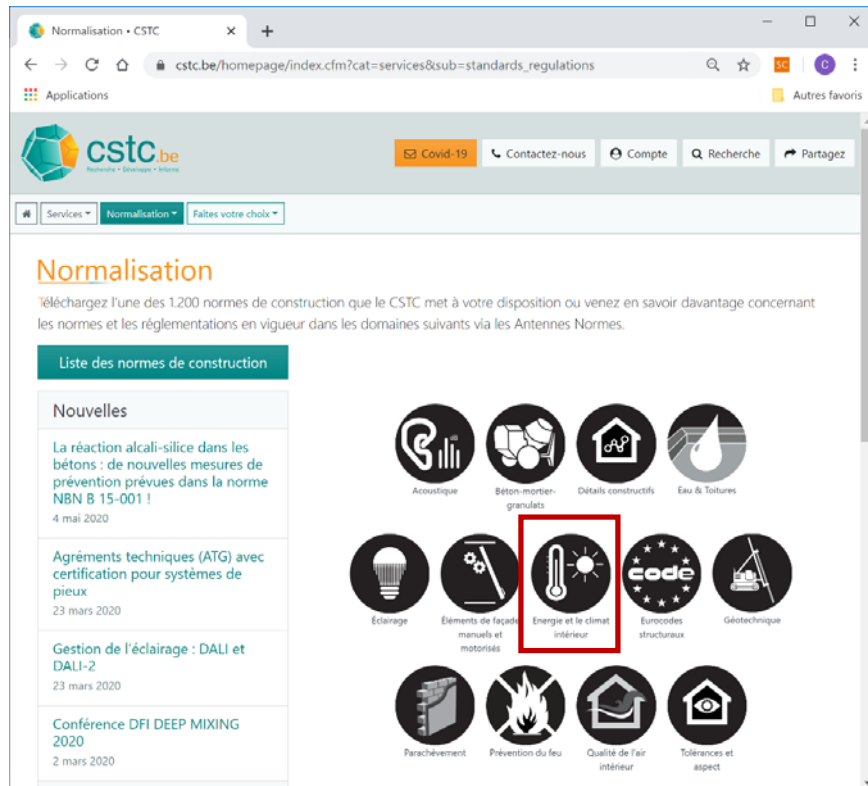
Normalisation • CSTC ×
+
cstc.be/homepage/index.cfm?cat=services&sub=standards_regulations
SC
C
Applications
Autres favoris

cstc.be
Recherche • Développe • Informe

Covid-19
Contactez-nous
Compte
Recherche
Partagez

Services
Normalisation
Faites votre choix

Normalisation

Téléchargez l'une des 1.200 normes de construction que le CSTC met à votre disposition ou venez en savoir davantage concernant les normes et les réglementations en vigueur dans les domaines suivants via les Antennes Normes.

Liste des normes de construction

Nouvelles

La réaction alcali-silice dans les bétons : de nouvelles mesures de prévention prévues dans la norme NBN B 15-001 !
4 mai 2020

Agréments techniques (ATG) avec certification pour systèmes de pieux
23 mars 2020

Gestion de l'éclairage : DALI et DALI-2
23 mars 2020

Conférence DFI DEEP MIXING 2020
2 mars 2020

Acoustique
Béton-mortier-granulats
Détails constructifs
Eau & Toitures
Éclairage
Éléments de façade manuels et motorisés
Energie et le climat intérieur
code
Eurocodes structuraux
Géotechnique
Parachèvement
Prévention du feu
Qualité de l'air intérieur
Tolérances et aspect